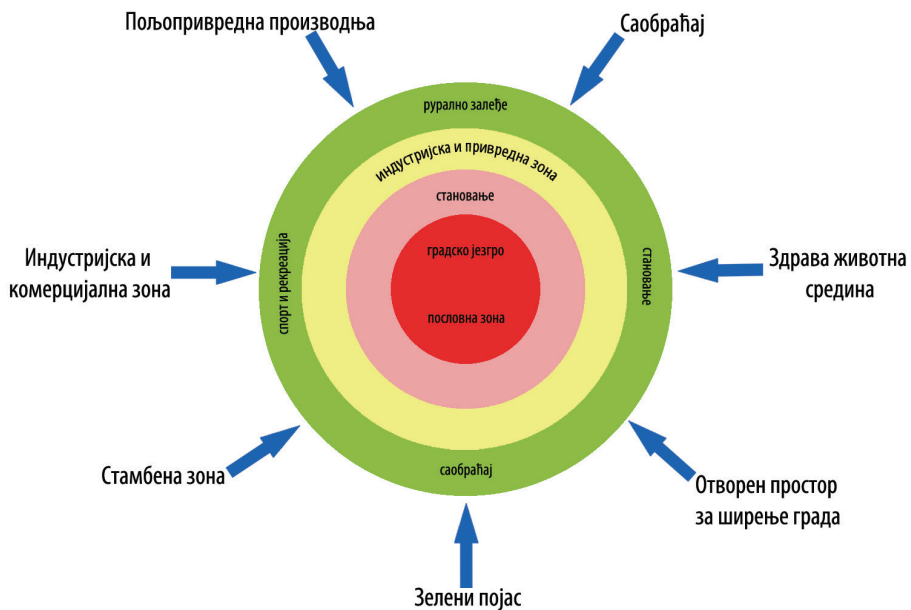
Пољопривредна производња

Саобраћај

рурално залеђе

индустријска и привредна зона

становање

градско језгро

пословна зона

спорт и рекреација

становање

Индустријска и комерцијална зона

Здрава животна средина

Стамбена зона

саобраћај

Отворен простор за ширење града

Зелени појас